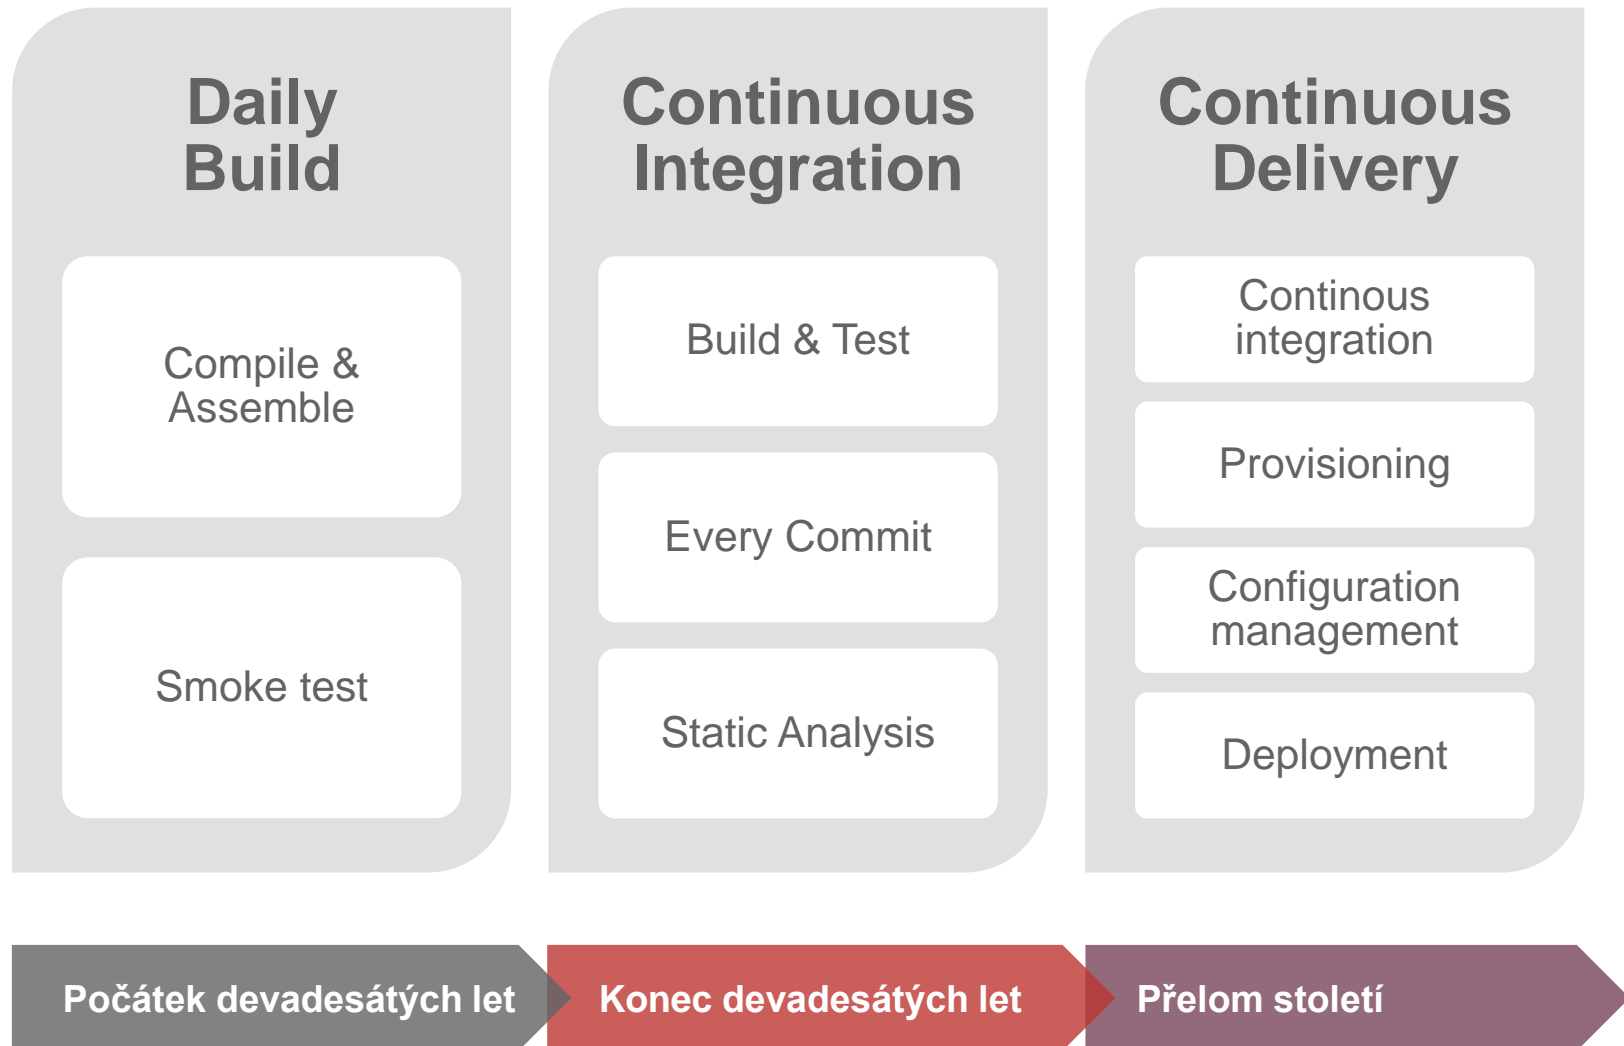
Daily Build

Compile & Assemble

Smoke test

Continuous Integration

Build & Test

Every Commit

Static Analysis

Continuous Delivery

Continous integration

Provisioning

Configuration management

Deployment

Počátek devadesátých let

Konec devadesátých let

Přelom století